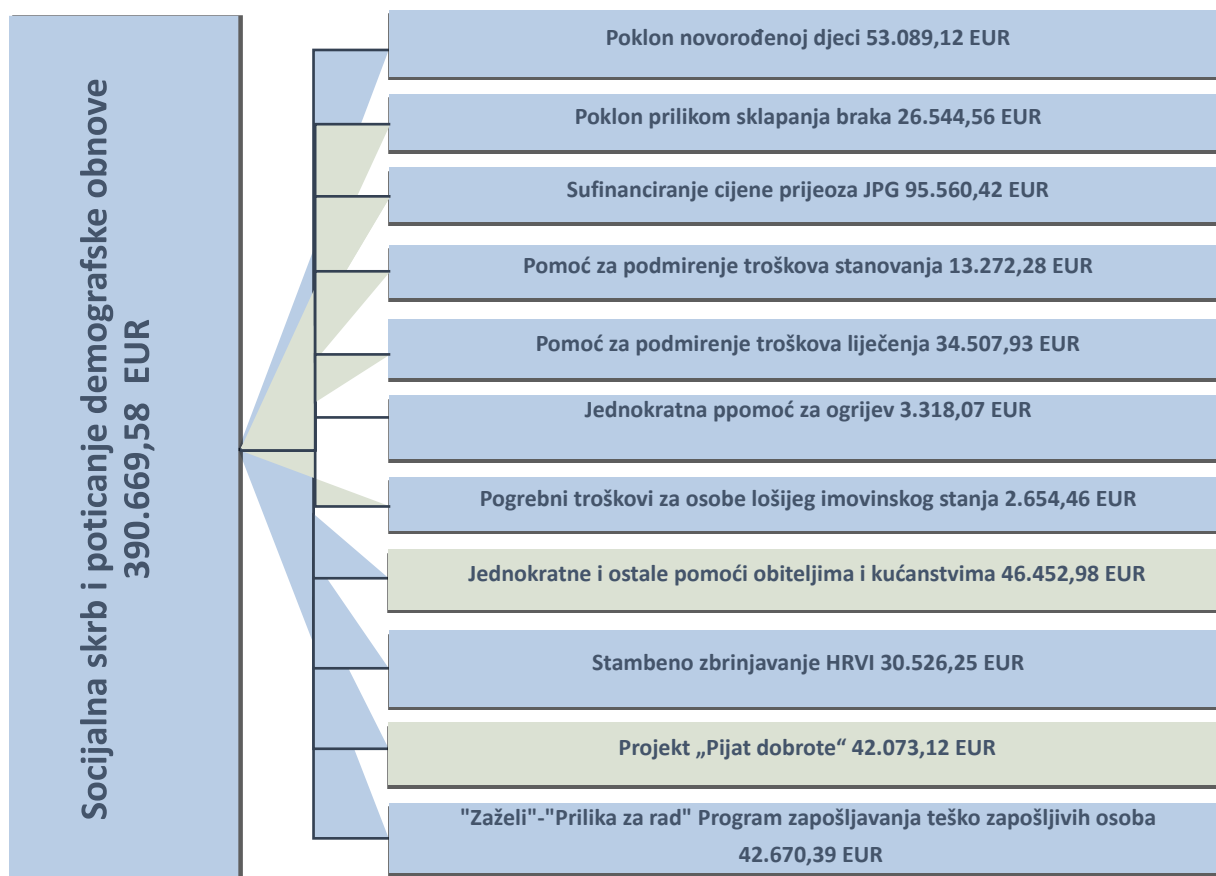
Socijalna skrb i poticanje demografske obnove
390.669,58 EUR

Poklon novorođenoj djeci 53.089,12 EUR

Poklon prilikom sklapanja braka 26.544,56 EUR

Sufinanciranje cijene prijeoza JPG 95.560,42 EUR

Pomoć za podmirenje troškova stanovanja 13.272,28 EUR

Pomoć za podmirenje troškova liječenja 34.507,93 EUR

Jednokratna ppomoć za ogrijev 3.318,07 EUR

Pogrebni troškovi za osobe lošijeg imovinskog stanja 2.654,46 EUR

Jednokratne i ostale pomoći obiteljima i kućanstvima 46.452,98 EUR

Stambeno zbrinjavanje HRVI 30.526,25 EUR

Projekt „Pijat dobrote“ 42.073,12 EUR

"Zaželi"-"Prilika za rad" Program zapošljavanja teško zapošljivih osoba 42.670,39 EUR